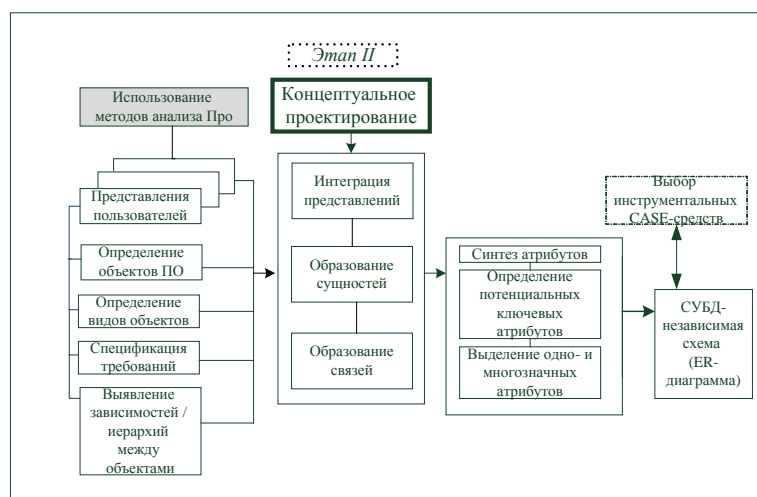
Этап II

Концептуальное проектирование

Использование методов анализа Про

Представления пользователей

Определение объектов ПО

Определение видов объектов

Спецификация требований

Выявление зависимостей / иерархий между объектами

Интеграция представлений

Образование сущностей

Образование связей

Синтез атрибутов

Определение потенциальных ключевых атрибутов

Выделение одно- и многозначных атрибутов

Выбор инструментальных CASE-средств

СУБД-независимая схема (ER-диаграмма)